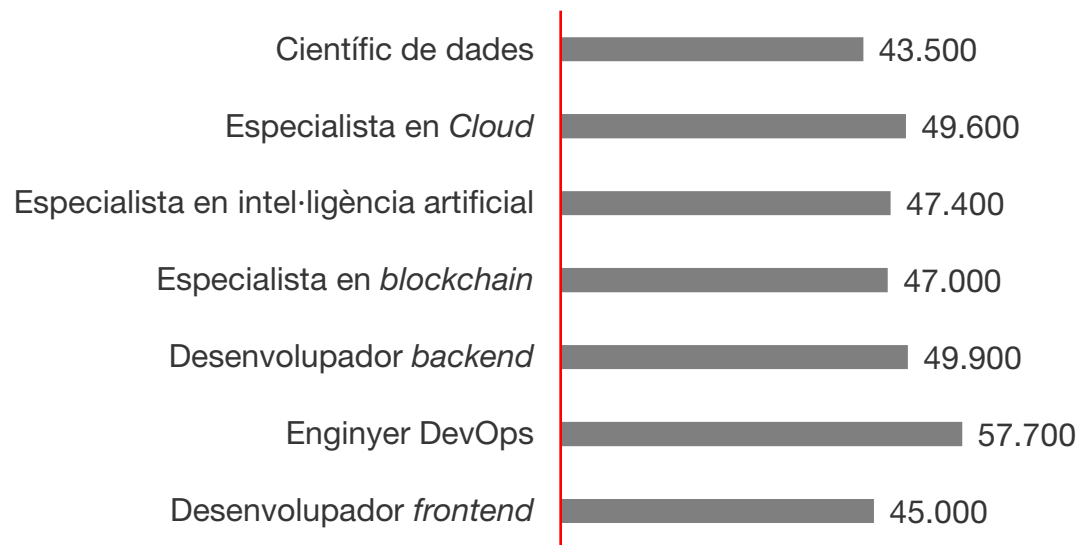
| | |
|---|---|
| Científic de dades | 43.500 |
| Especialista en *Cloud* | 49.600 |
| Especialista en intel·ligència artificial | 47.400 |
| Especialista en *blockchain* | 47.000 |
| Desenvolupador *backend* | 49.900 |
| Enginyer DevOps | 57.700 |
| Desenvolupador *frontend* | 45.000 |